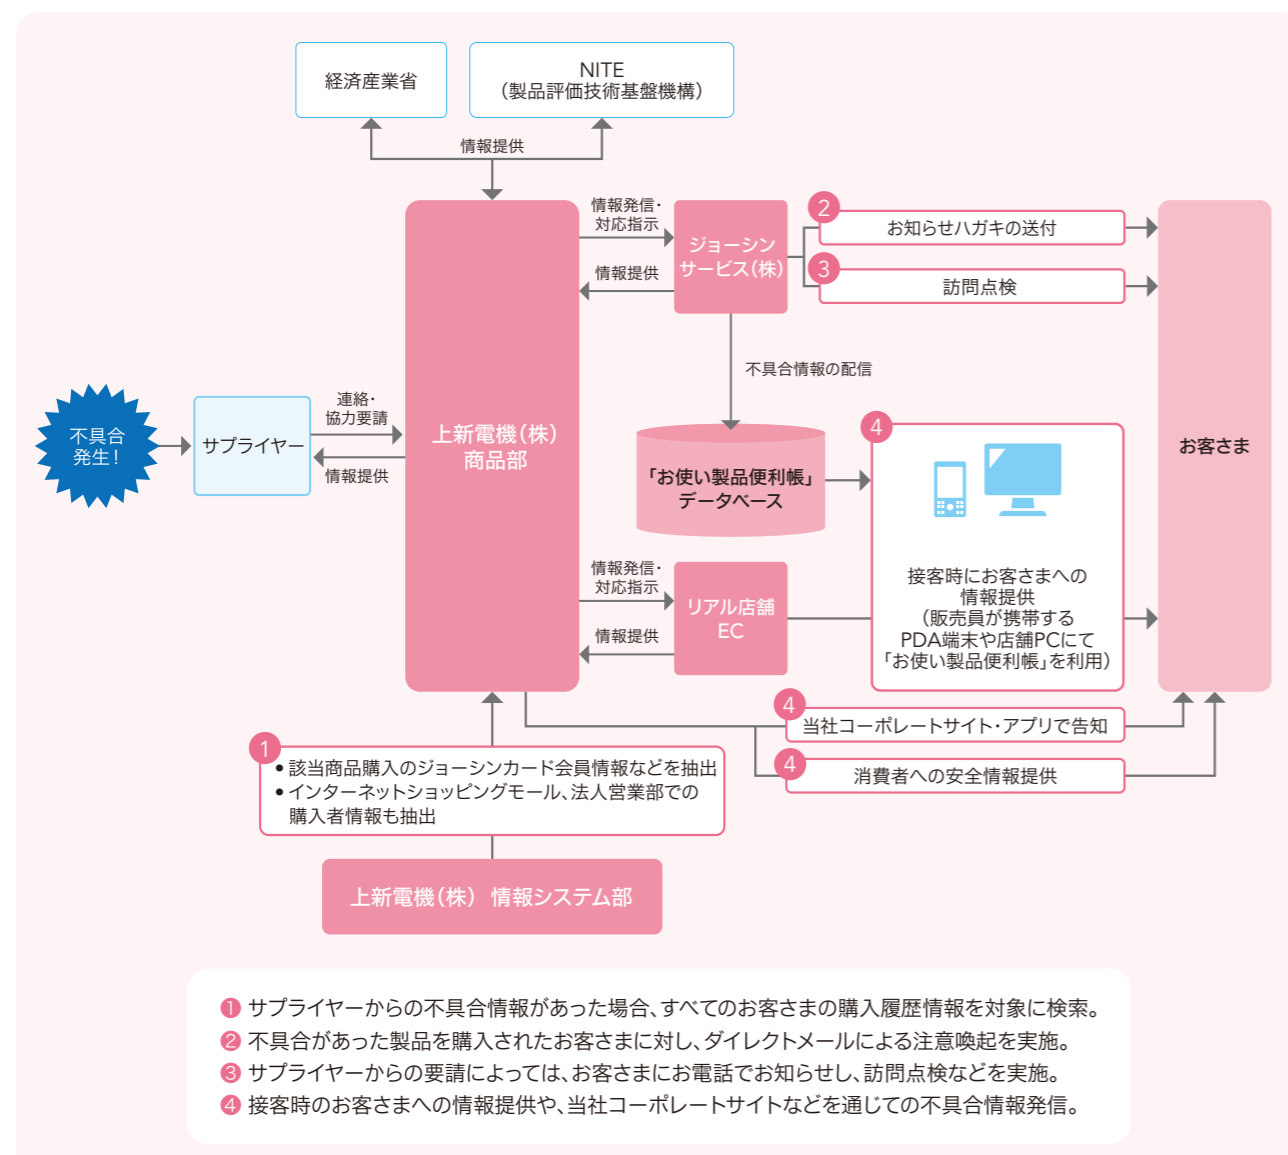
経済産業省

NITE
（製品評価技術基盤機構）

情報提供

情報発信・
対応指示

ジョーシン
サービス（株）

情報提供

2 お知らせハガキの送付

3 訪問点検

お客さま

不具合情報の配信

不具合
発生！

サプライヤー

連絡・
協力要請

情報提供

上新電機（株）
商品部

「お使い製品便利帳」
データベース

4

接客時にお客さまへの
情報提供
（販売員が携帯する
PDA端末や店舗PCにて
「お使い製品便利帳」を利用）

情報発信・
対応指示

リアル店舗
EC

情報提供

4 当社コーポレートサイト・アプリで告知

4 消費者への安全情報提供

1
• 該当商品購入のジョーシンカード会員情報などを抽出
• インターネットショッピングモール、法人営業部での購入者情報も抽出

上新電機（株） 情報システム部

❶ サプライヤーからの不具合情報があった場合、すべてのお客さまの購入履歴情報を対象に検索。
❷ 不具合があった製品を購入されたお客さまに対し、ダイレクトメールによる注意喚起を実施。
❸ サプライヤーからの要請によっては、お客さまにお電話でお知らせし、訪問点検などを実施。
❹ 接客時のお客さまへの情報提供や、当社コーポレートサイトなどを通じての不具合情報発信。